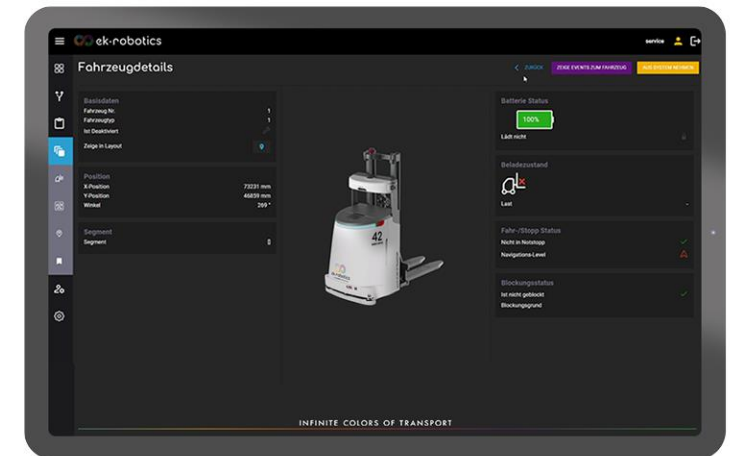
ek-robotics

service

Fahrzeugdetails

ZURÜCK

ZEIGE EVENTS ZUM FAHRZEUG

AUS SYSTEM NEHMEN

Basisdaten

Fahrzeug Nr. 1

Fahrzeugtyp 1

Ist Deaktiviert

Zeige in Layout

Position

X-Position 73231 mm

Y-Position 46839 mm

Winkel 269 °

Segment

Segment 8

42

Batterie Status

100%

Lädt nicht

Beladezustand

Last -

Fahr-/Stopp Status

Nicht in Notstopp

Navigations-Level

Blockungsstatus

Ist nicht geblockt

Blockungsgrund

INFINITE COLORS OF TRANSPORT